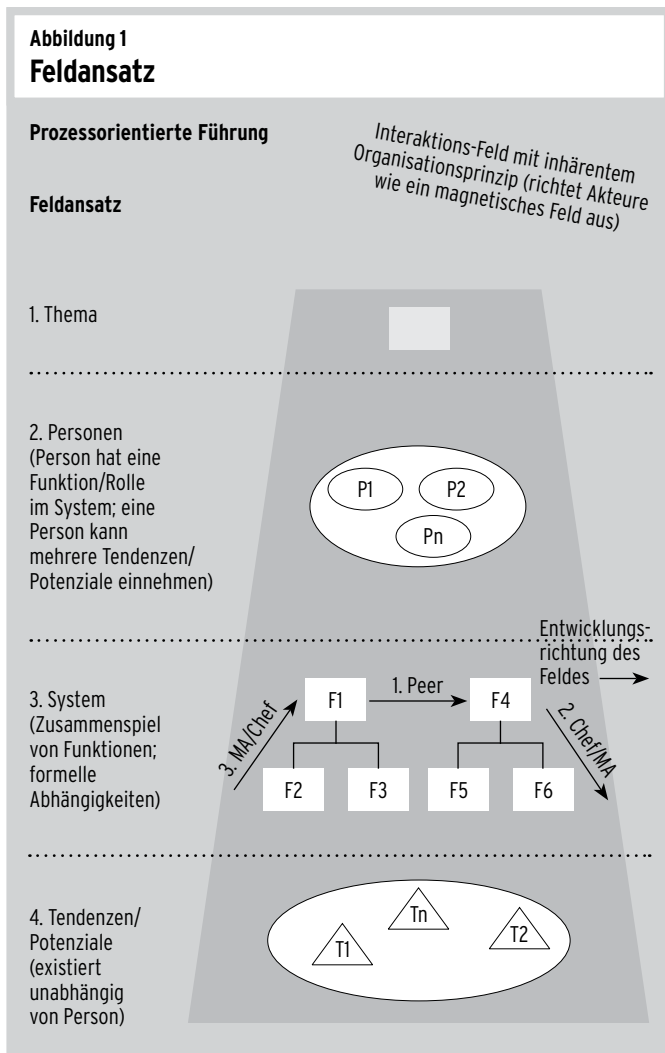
Abbildung 1
Feldansatz

Prozessorientierte Führung

Feldansatz

Interaktions-Feld mit inhärentem Organisationsprinzip (richtet Akteure wie ein magnetisches Feld aus)

1. Thema

2. Personen (Person hat eine Funktion/Rolle im System; eine Person kann mehrere Tendenzen/Potenziale einnehmen)

P1 P2 Pn

Entwicklungsrichtung des Feldes

3. System (Zusammenspiel von Funktionen; formelle Abhängigkeiten)

3. MA/Chef
F1
1. Peer
F4
2. Chef/MA
F2 F3 F5 F6

4. Tendenzen/Potenziale (existiert unabhängig von Person)

T1 Tn T2